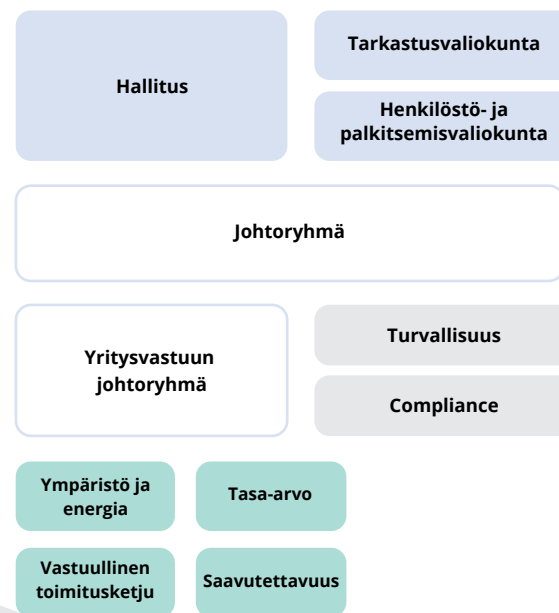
Hallitus

Tarkastusvaliokunta

Henkilöstö- ja palkitsemisvaliokunta

Johtoryhmä

Yritysvastuun johtoryhmä

Turvallisuus

Compliance

Ympäristö ja energia

Tasa-arvo

Vastuullinen toimitusketju

Saavutettavuus